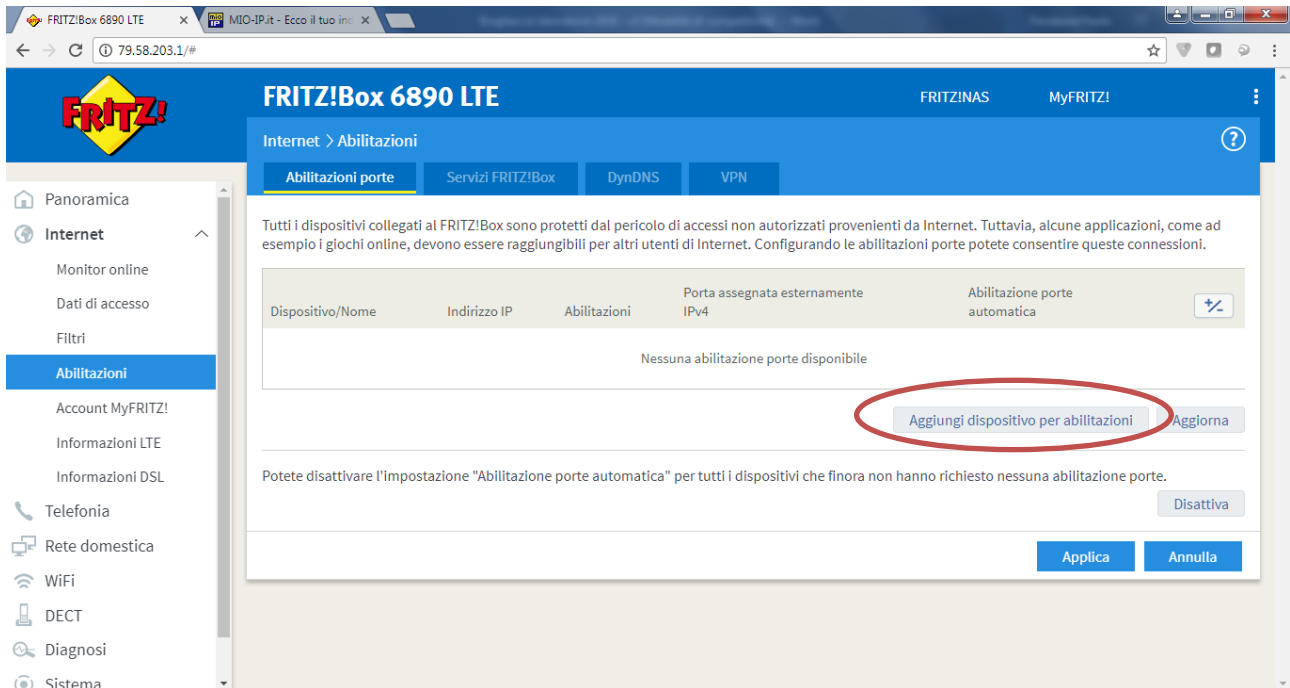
FRITZ!Box 6890 LTE ×
MIO-IP.it - Ecco il tuo ind ×

79.58.203.1/#

FRITZ!

FRITZ!Box 6890 LTE

FRITZ!NAS

MyFRITZ!

Internet > Abilitazioni

Abilitazioni porte | Servizi FRITZ!Box | DynDNS | VPN

Panoramica
Internet
Monitor online
Dati di accesso
Filtri
Abilitazioni
Account MyFRITZ!
Informazioni LTE
Informazioni DSL
Telefonia
Rete domestica
WiFi
DECT
Diagnosi
Sistema

Tutti i dispositivi collegati al FRITZ!Box sono protetti dal pericolo di accessi non autorizzati provenienti da Internet. Tuttavia, alcune applicazioni, come ad esempio i giochi online, devono essere raggiungibili per altri utenti di Internet. Configurando le abilitazioni porte potete consentire queste connessioni.

| Dispositivo/Nome | Indirizzo IP | Abilitazioni | Porta assegnata esternamente IPv4 | Abilitazione porte automatica | +∕− |
|---|---|---|---|---|---|
| Nessuna abilitazione porte disponibile | | | | | |

Aggiungi dispositivo per abilitazioni
Aggiorna

Potete disattivare l'impostazione "Abilitazione porte automatica" per tutti i dispositivi che finora non hanno richiesto nessuna abilitazione porte.

Disattiva

Applica
Annulla